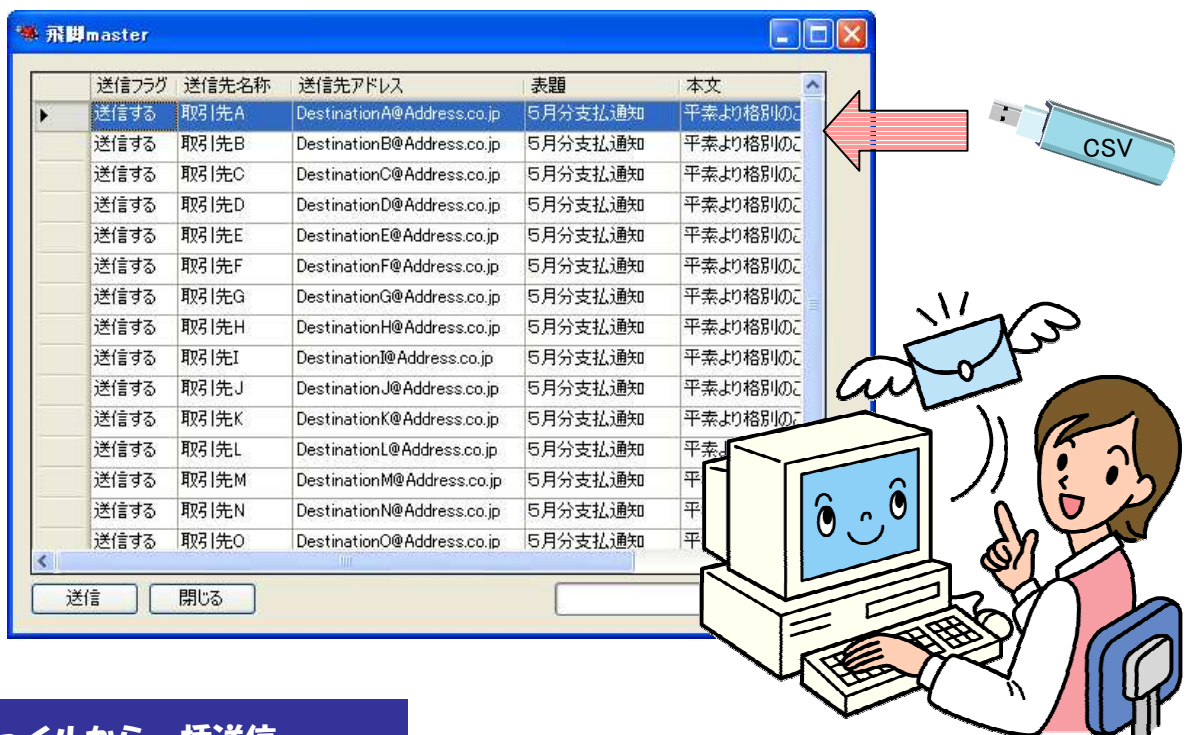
飛脚master

| | 送信フラグ | 送信先名称 | 送信先アドレス | 表題 | 本文 |
|---|---|---|---|---|---|
| ▶ | 送信する | 取引先A | DestinationA@Address.co.jp | 5月分支払通知 | 平素より格別のご |
| | 送信する | 取引先B | DestinationB@Address.co.jp | 5月分支払通知 | 平素より格別のご |
| | 送信する | 取引先C | DestinationC@Address.co.jp | 5月分支払通知 | 平素より格別のご |
| | 送信する | 取引先D | DestinationD@Address.co.jp | 5月分支払通知 | 平素より格別のご |
| | 送信する | 取引先E | DestinationE@Address.co.jp | 5月分支払通知 | 平素より格別のご |
| | 送信する | 取引先F | DestinationF@Address.co.jp | 5月分支払通知 | 平素より格別のご |
| | 送信する | 取引先G | DestinationG@Address.co.jp | 5月分支払通知 | 平素より格別のご |
| | 送信する | 取引先H | DestinationH@Address.co.jp | 5月分支払通知 | 平素より格別のご |
| | 送信する | 取引先I | DestinationI@Address.co.jp | 5月分支払通知 | 平素より格別のご |
| | 送信する | 取引先J | DestinationJ@Address.co.jp | 5月分支払通知 | 平素より格別のご |
| | 送信する | 取引先K | DestinationK@Address.co.jp | 5月分支払通知 | 平素より格別のご |
| | 送信する | 取引先L | DestinationL@Address.co.jp | 5月分支払通知 | 平素よ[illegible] |
| | 送信する | 取引先M | DestinationM@Address.co.jp | 5月分支払通知 | 平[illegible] |
| | 送信する | 取引先N | DestinationN@Address.co.jp | 5月分支払通知 | 平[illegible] |
| | 送信する | 取引先O | DestinationO@Address.co.jp | 5月分支払通知 | 平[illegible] |

送信 閉じる

CSV

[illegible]ァイルから一括送信